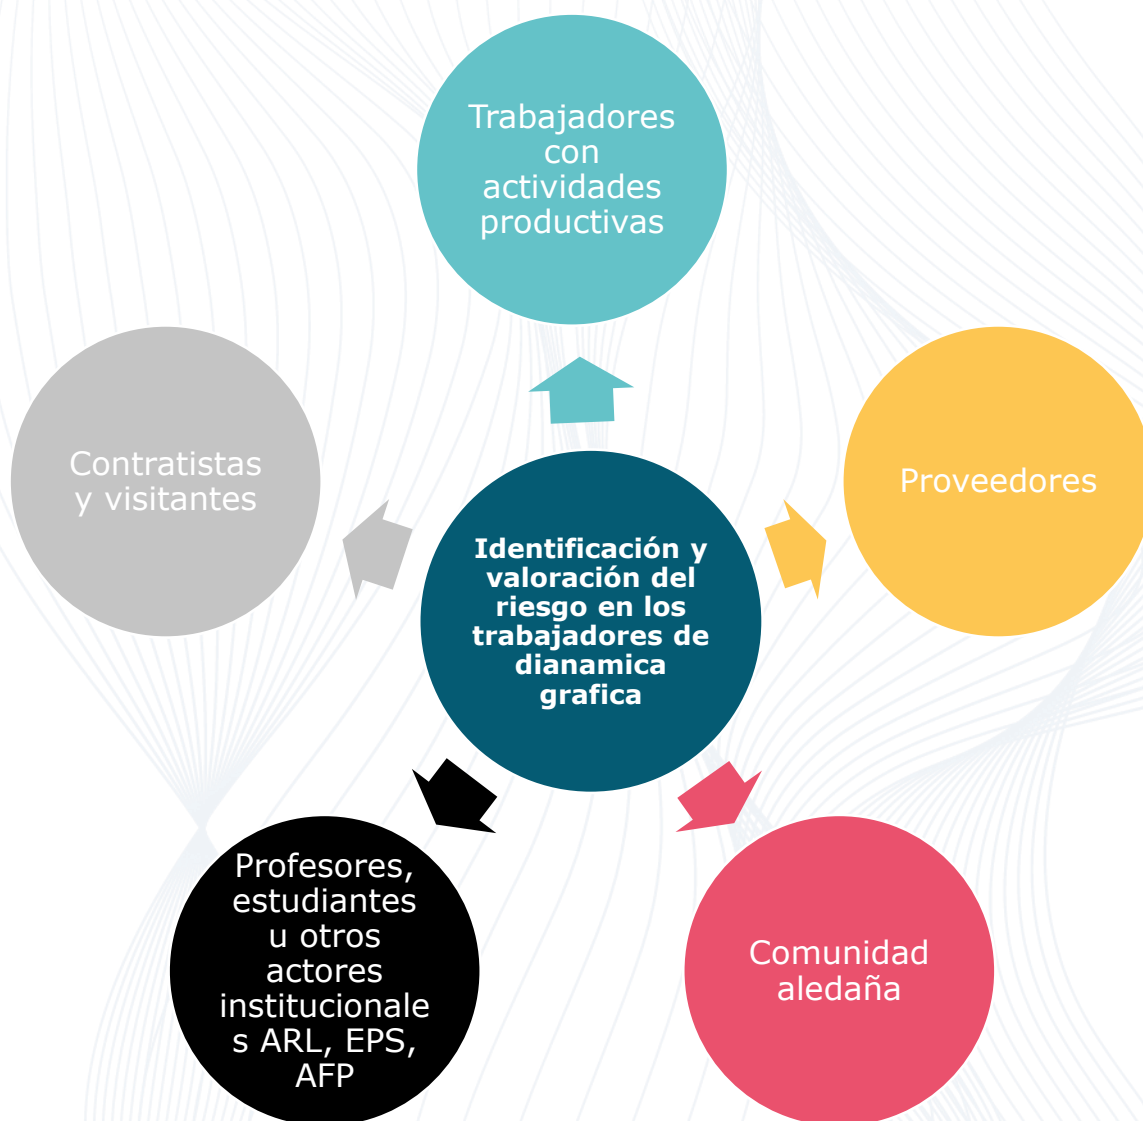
Trabajadores con actividades productivas

Contratistas y visitantes

Identificación y valoración del riesgo en los trabajadores de dianamica grafica

Proveedores

Profesores, estudiantes u otros actores institucionales ARL, EPS, AFP

Comunidad aledaña